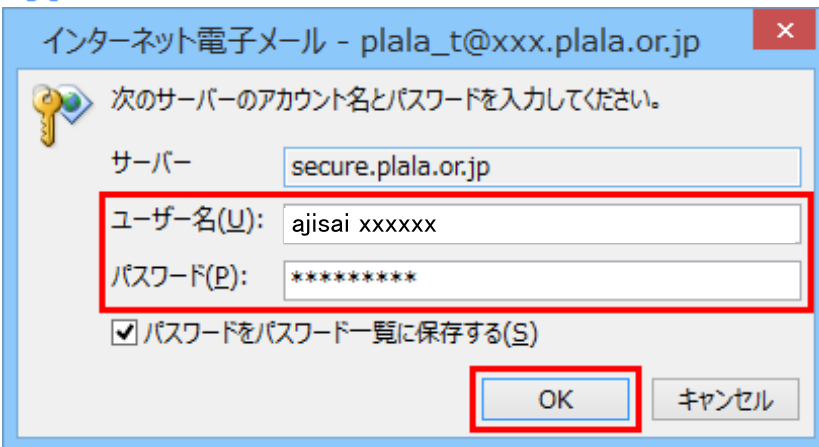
インターネット電子メール - plala_t@xxx.plala.or.jp

×

次のサーバーのアカウント名とパスワードを入力してください。

サーバー secure.plala.or.jp

ユーザー名(U): ajisai xxxxxx

パスワード(P): *********

パスワードをパスワード一覧に保存する(S)

OK キャンセル